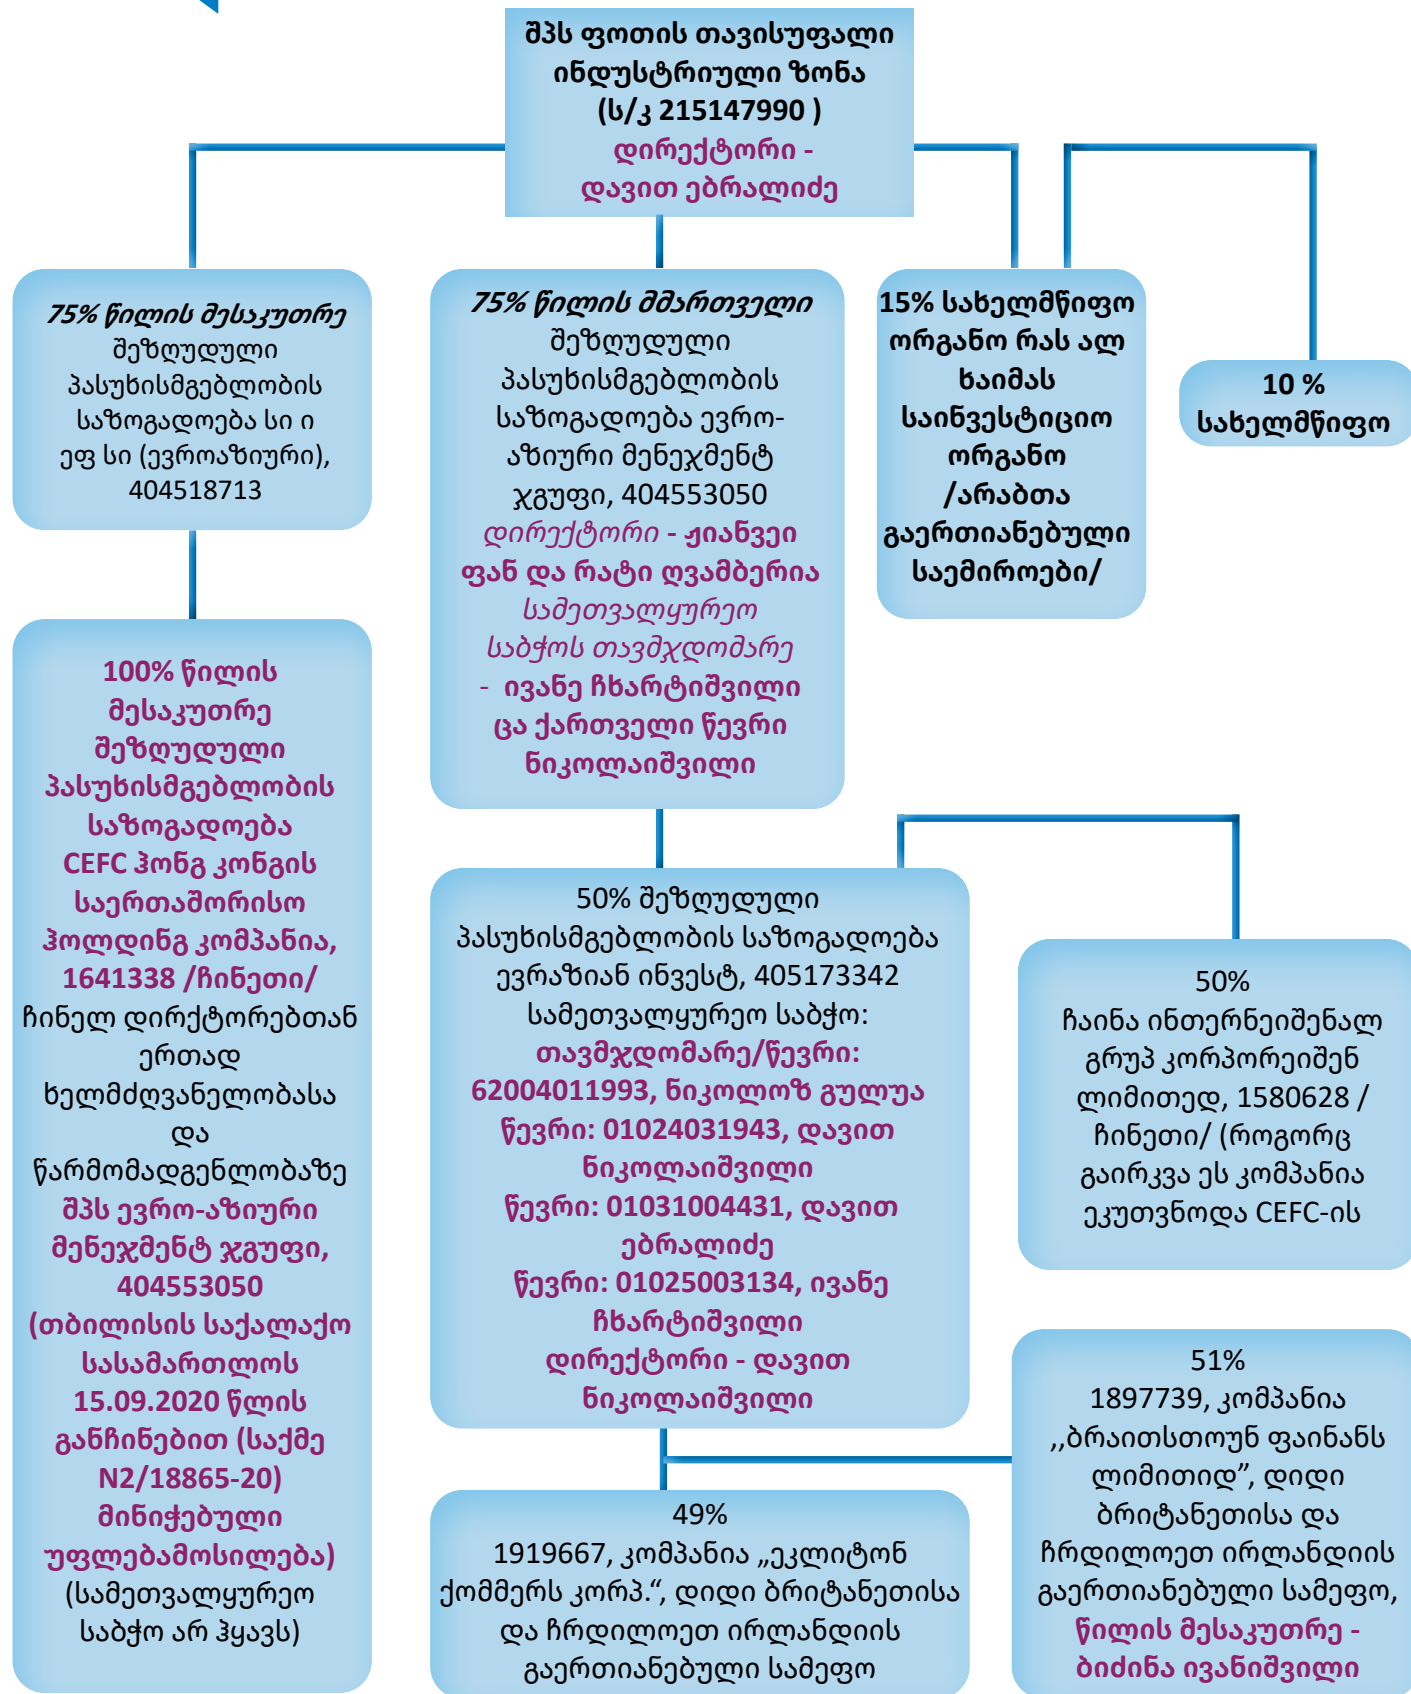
შპს ფოთის თავისუფალი ინდუსტრიული ზონა (ს/კ 215147990 )
დირექტორი - დავით ებრალიძე

75% წილის მესაკუთრე
შეზღუდული პასუხისმგებლობის საზოგადოება სი ი ეფ სი (ევროაზიური), 404518713

100% წილის მესაკუთრე შეზღუდული პასუხისმგებლობის საზოგადოება CEFC ჰონგ კონგის საერთაშორისო ჰოლდინგ კომპანია, 1641338 /ჩინეთი/
ჩინელ დირქტორებთან ერთად ხელმძღვანელობასა და წარმომადგენლობაზე
შპს ევრო-აზიური მენეჯმენტ ჯგუფი, 404553050 (თბილისის საქალაქო სასამართლოს 15.09.2020 წლის განჩინებით (საქმე N2/18865-20) მინიჭებული უფლებამოსილება)
(სამეთვალყურეო საბჭო არ ჰყავს)

75% წილის მმართველი
შეზღუდული პასუხისმგებლობის საზოგადოება ევრო-აზიური მენეჯმენტ ჯგუფი, 404553050
დირექტორი - ჟიანვეი ფან და რატი ღვამბერია
სამეთვალყურეო საბჭოს თავმჯდომარე - ივანე ჩხარტიშვილი
ცა ქართველი წევრი ნიკოლაიშვილი

15% სახელმწიფო ორგანო რას ალ ხაიმას საინვესტიციო ორგანო /არაბთა გაერთიანებული საემიროები/

10 % სახელმწიფო

50% შეზღუდული პასუხისმგებლობის საზოგადოება ევრაზიან ინვესტ, 405173342
სამეთვალყურეო საბჭო:
თავმჯდომარე/წევრი: 62004011993, ნიკოლოზ გულუა
წევრი: 01024031943, დავით ნიკოლაიშვილი
წევრი: 01031004431, დავით ებრალიძე
წევრი: 01025003134, ივანე ჩხარტიშვილი
დირექტორი - დავით ნიკოლაიშვილი

50%
ჩაინა ინთერნეიშენალ გრუპ კორპორეიშენ ლიმითედ, 1580628 / ჩინეთი/ (როგორც გაირკვა ეს კომპანია ეკუთვნოდა CEFC-ის

49%
1919667, კომპანია „ეკლიტონ ქომმერს კორპ.“, დიდი ბრიტანეთისა და ჩრდილოეთ ირლანდიის გაერთიანებული სამეფო

51%
1897739, კომპანია ,,ბრაითსთოუნ ფაინანს ლიმითიდ”, დიდი ბრიტანეთისა და ჩრდილოეთ ირლანდიის გაერთიანებული სამეფო,
წილის მესაკუთრე - ბიძინა ივანიშვილი